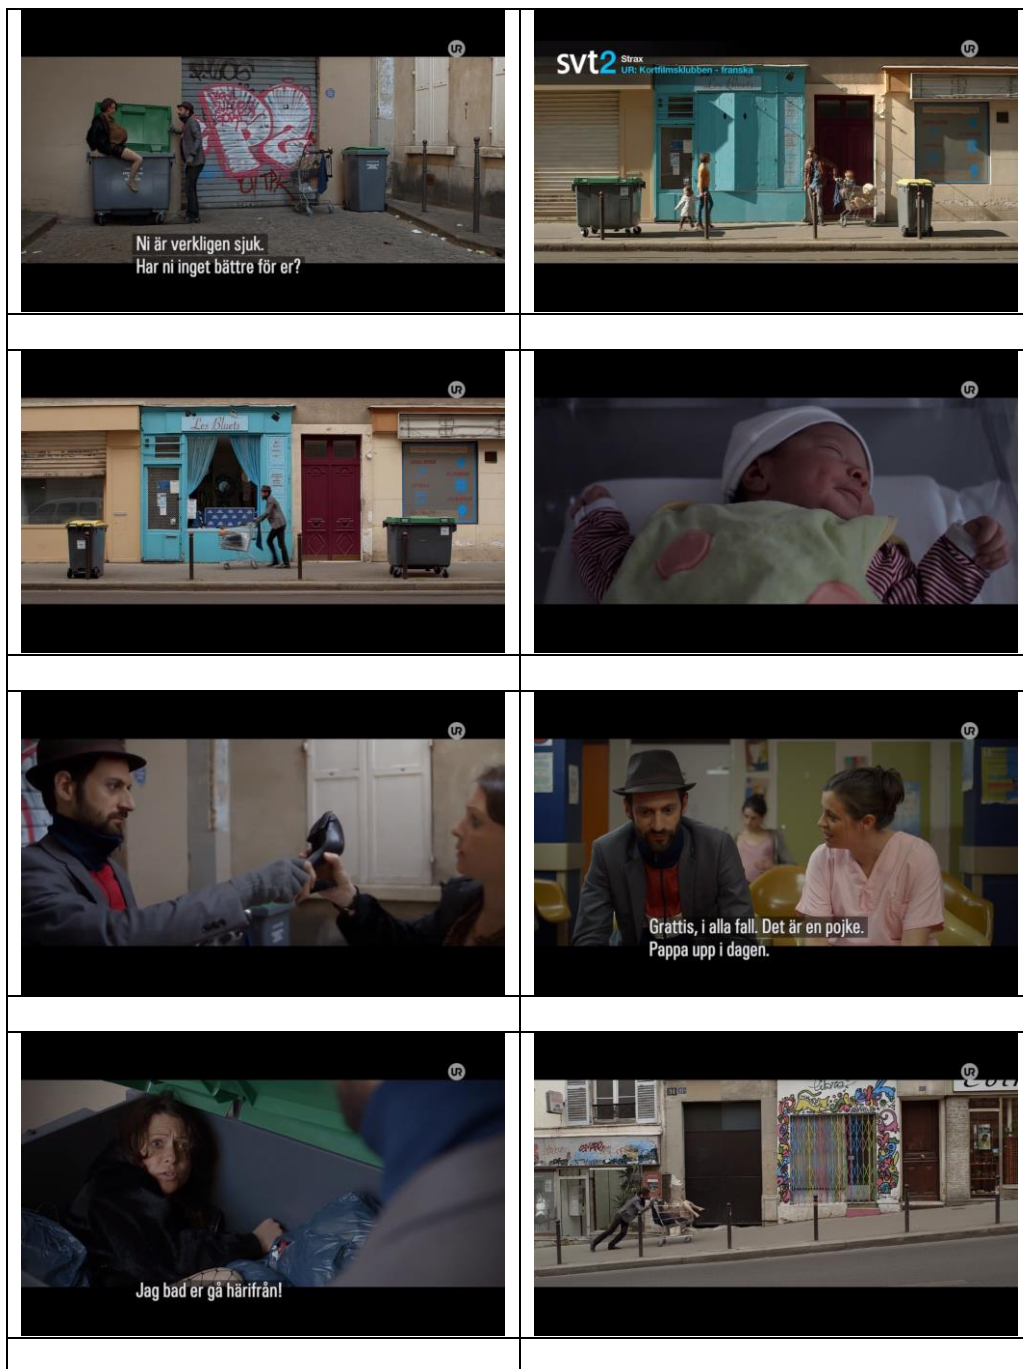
UR

Ni är verkligen sjuk.
Har ni inget bättre för er?

svt2 Strax
UR: Kortfilmsklubben - franska

UR

UR

Les Bluets

UR

UR

UR

Grattis, i alla fall. Det är en pojke.
Pappa upp i dagen.

UR

Jag bad er gå härifrån!

UR